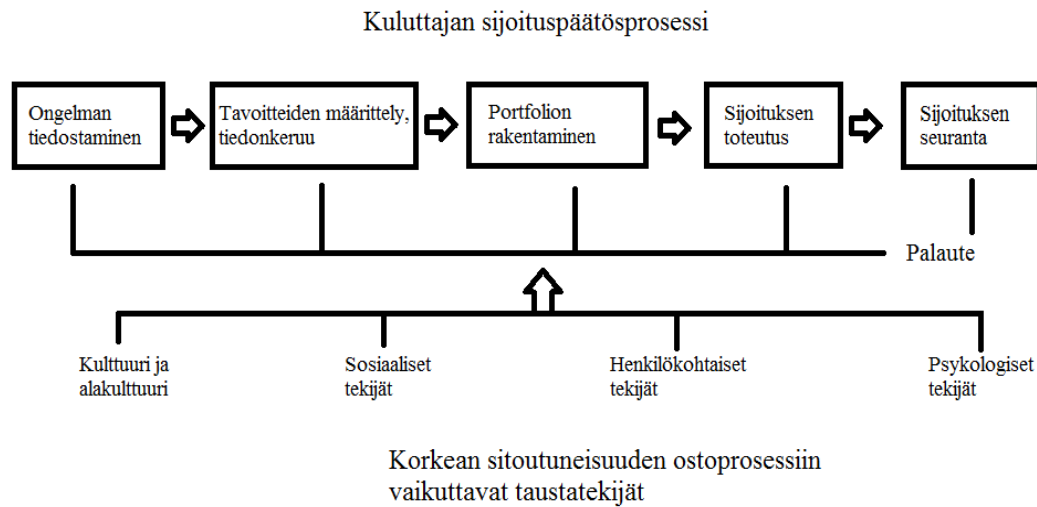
Kuluttajan sijoituspäätösprosessi

Ongelman tiedostaminen

Tavoitteiden määrittely, tiedonkeruu

Portfolion rakentaminen

Sijoituksen toteutus

Sijoituksen seuranta

Palaute

Kulttuuri ja alakulttuuri

Sosiaaliset tekijät

Henkilökohtaiset tekijät

Psykologiset tekijät

Korkean sitoutuneisuuden ostoprosessiin vaikuttavat taustatekijät